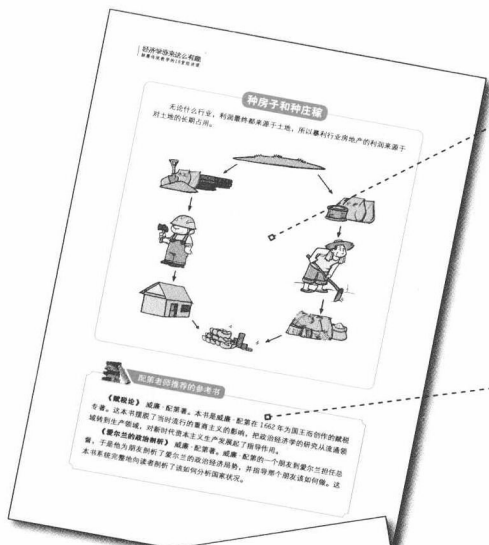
经济学原来这么有趣
颠覆传统教学的18堂经济课

种房子和种庄稼

无论什么行业，利润最终都来源于土地，所以暴利行业房地产的利润来源于对土地的长期占用。

配第老师推荐的参考书

《赋税论》 威廉·配第著。本书是威廉·配第在1662年为国王而创作的赋税专著。这本书摆脱了当时流行的重商主义的影响，把政治经济学的研究从流通领域转到生产领域，对新时代资本主义生产发展起了指导作用。

《爱尔兰的政治解剖》 威廉·配第著。威廉·配第的一个朋友到爱尔兰担任总督，于是他为朋友剖析了爱尔兰的政治经济局势，并指导那个朋友该如何做。这本书系统完整地为读者剖析了该如何分析国家状况。